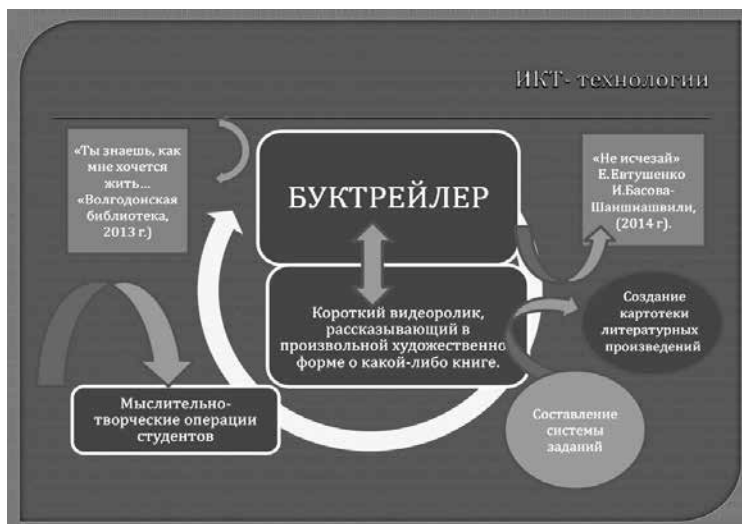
ИКТ- технологии

«Ты знаешь, как мне хочется жить… «Волгодонская библиотека, 2013 г.)

БУКТРЕЙЛЕР

«Не исчезай» Е.Евтушенко И.Басова-Шаншиашвили, (2014 г).

Короткий видеоролик, рассказывающий в произвольной художественно форме о какой-либо книге.

Создание картотеки литературных произведений

Мыслительно-творческие операции студентов

Составление системы заданий